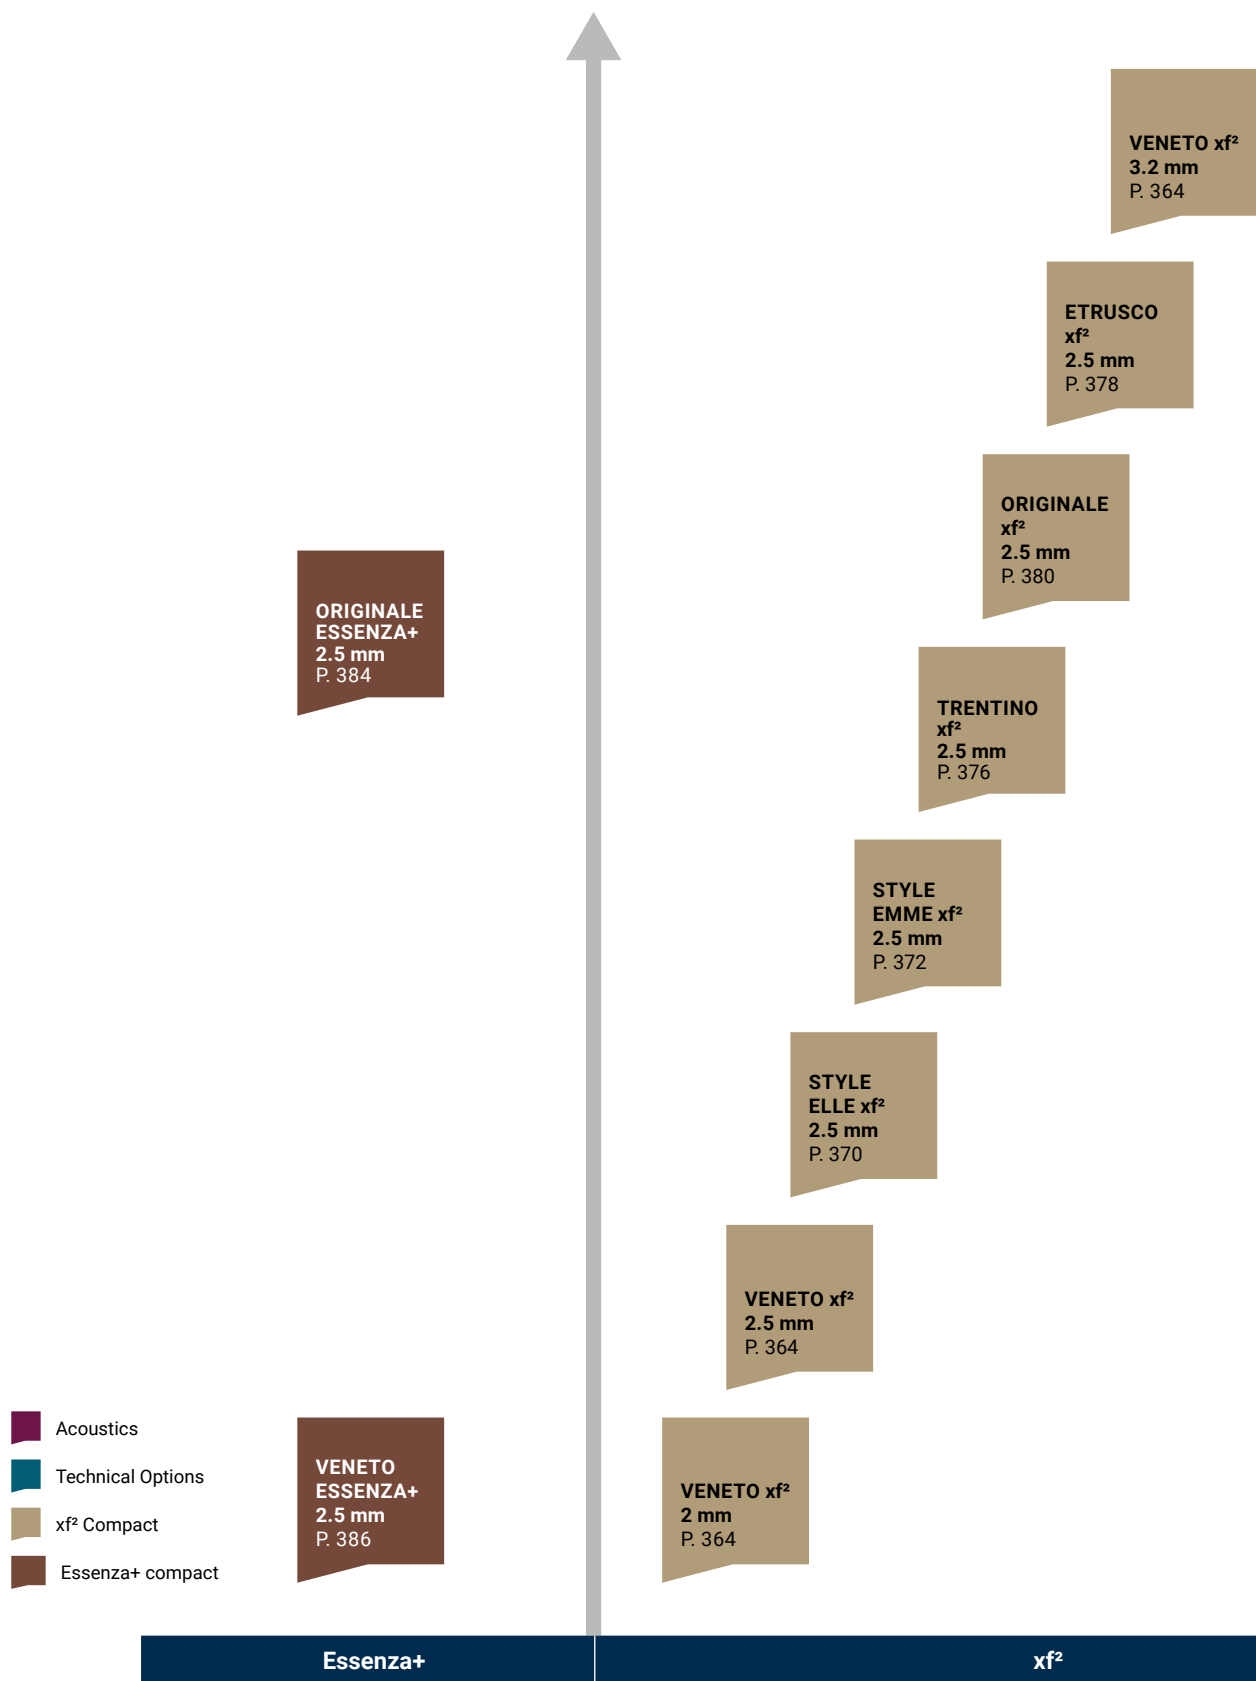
VENETO xf²
3.2 mm
P. 364

ETRUSCO
xf²
2.5 mm
P. 378

ORIGINALE
xf²
2.5 mm
P. 380

ORIGINALE
ESSENZA+
2.5 mm
P. 384

TRENTINO
xf²
2.5 mm
P. 376

STYLE
EMME xf²
2.5 mm
P. 372

STYLE
ELLE xf²
2.5 mm
P. 370

VENETO xf²
2.5 mm
P. 364

Acoustics
Technical Options
xf² Compact
Essenza+ compact

VENETO
ESSENZA+
2.5 mm
P. 386

VENETO xf²
2 mm
P. 364

Essenza+

xf²